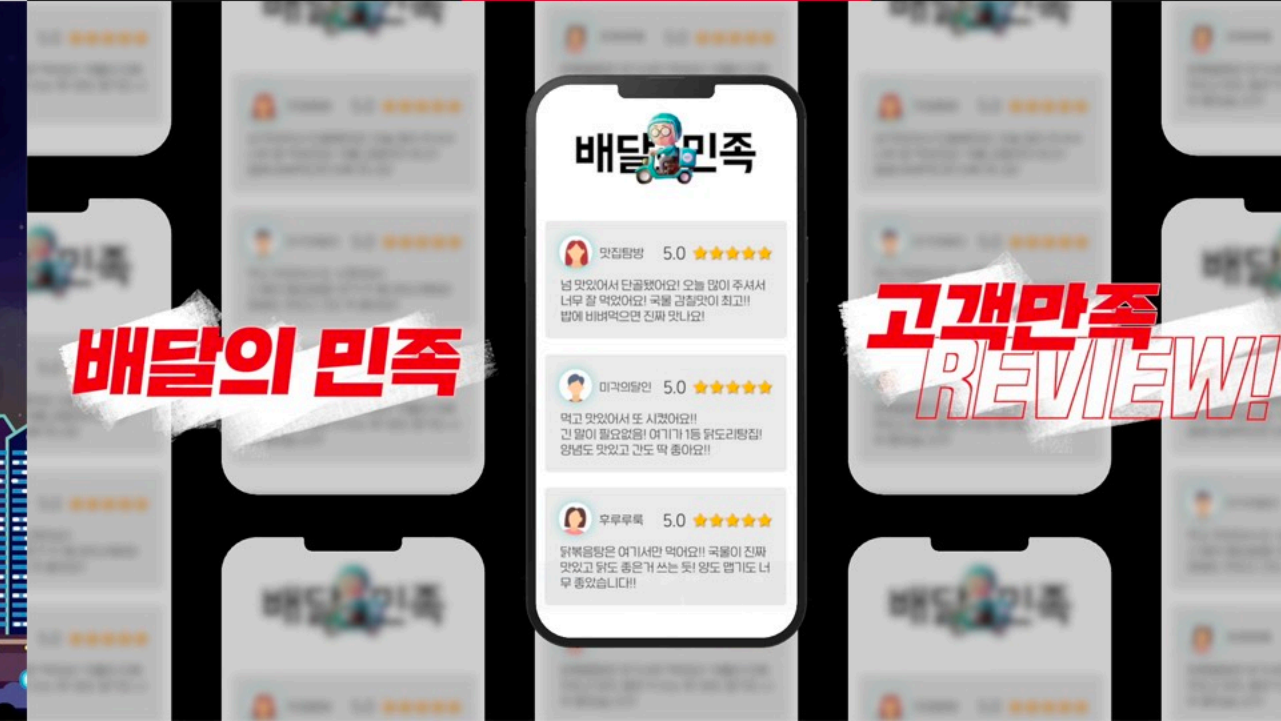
배달의 민족

배달 민족

맛집탐방 5.0
넘 맛있어서 단골됐어요! 오늘 많이 주셔서 너무 잘 먹었어요! 국물 김칫맛이 최고!! 밥에 비벼먹으면 진짜 맛나요!

미각의달인 5.0
먹고 맛있어서 또 시켰어요!! 긴 말이 필요없음! 여기가 1등 닭도리탕집! 양념도 맛있고 간도 딱 좋아요!!

후루루룩 5.0
닭볶음탕은 여기서만 먹어요!! 국물이 진짜 맛있고 닭도 좋은거 쓰는 듯! 양도 많기도 너무 좋았습니다!!

고객만족
REVIEW!